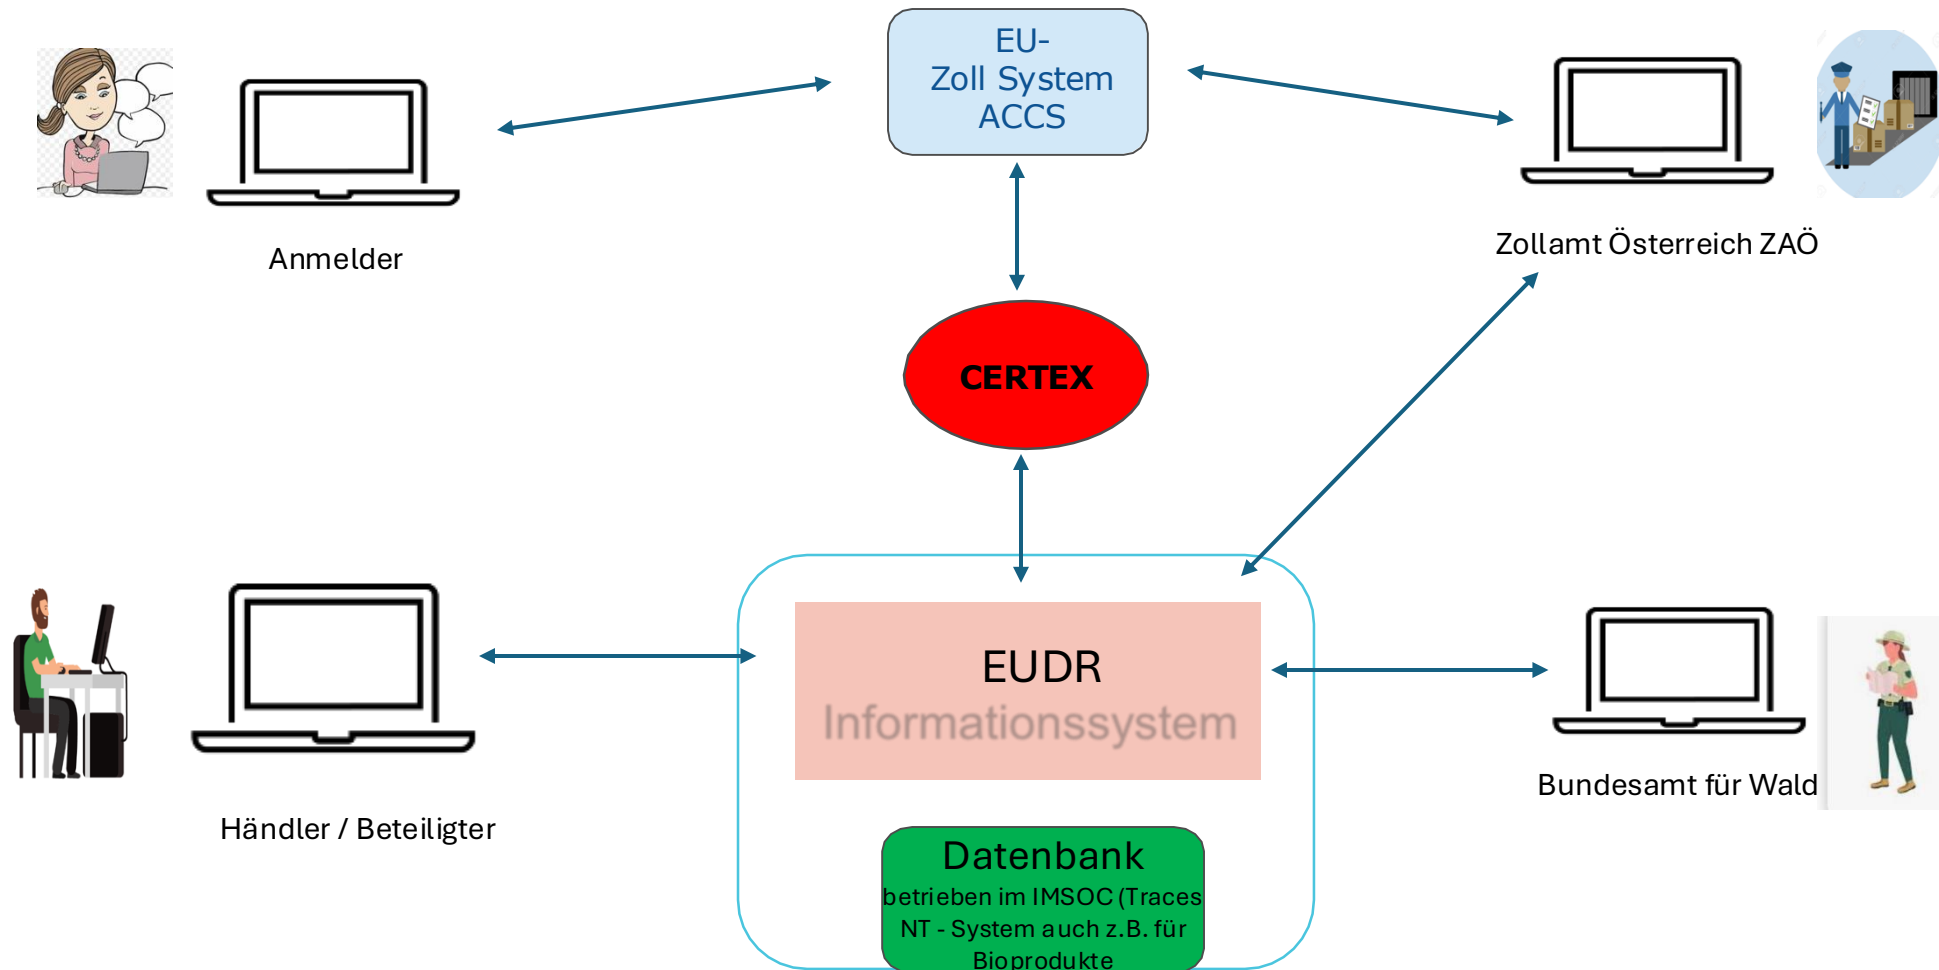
EU-
Zoll System
ACCS

Anmelder

Zollamt Österreich ZAÖ

CERTEX

EUDR
Informationssystem

Händler / Beteiligter

Bundesamt für Wald

Datenbank
betrieben im IMSOC (Traces NT - System auch z.B. für Bioprodukte